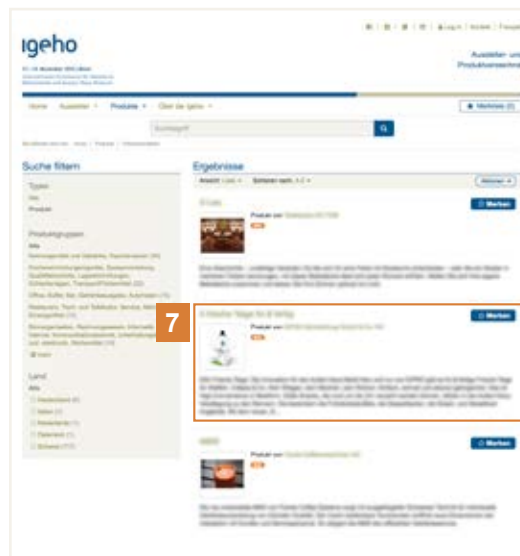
igeho

Aussteller und Produkteverzeichnis

Home Aussteller Produkte Über die Igeho

Merkliste (0)

Suchbegriff

Suche filtern

Typen

Alle

Produkt

Produktgruppen

Alle

Land

Alle

Ergebnisse

Merken

Merken

Merken

7